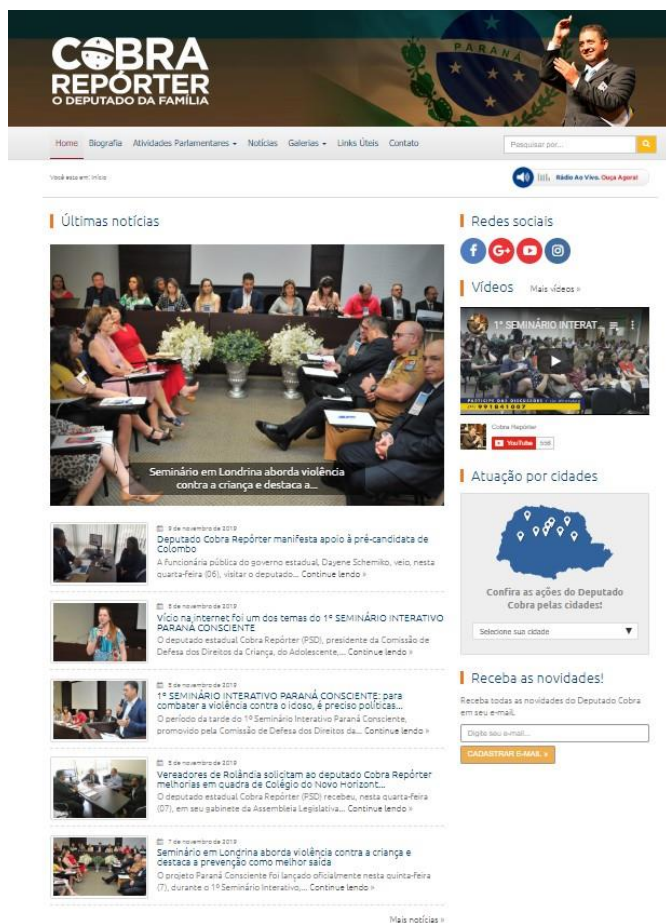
COBRA REPÓRTER
O DEPUTADO DA FAMÍLIA

PARANÁ

Home Biografia Atividades Parlamentares Notícias Galerias Links Úteis Contato

Pesquisar por...

Você está em: Início

Rádio Ao Vivo. Ouça Agora!

Últimas notícias

Seminário em Londrina aborda violência contra a criança e destaca a...

9 de novembro de 2019
Deputado Cobra Repórter manifesta apoio à pré-candidata de Colombo
A funcionária pública do governo estadual, Dayene Schemiko, veio, nesta quarta-feira (06), visitar o deputado... Continue lendo »

8 de novembro de 2019
Vício na internet foi um dos temas do 1º SEMINÁRIO INTERATIVO PARANÁ CONSCIENTE
O deputado estadual Cobra Repórter (PSD), presidente da Comissão de Defesa dos Direitos da Criança, do Adolescente,... Continue lendo »

8 de novembro de 2019
1º SEMINÁRIO INTERATIVO PARANÁ CONSCIENTE: para combater a violência contra o idoso, é preciso políticas...
O período da tarde do 1º Seminário Interativo Paraná Consciente, promovido pela Comissão de Defesa dos Direitos da... Continue lendo »

8 de novembro de 2019
Vereadores de Rolândia solicitam ao deputado Cobra Repórter melhorias em quadra de Colégio do Novo Horizont...
O deputado estadual Cobra Repórter (PSD) recebeu, nesta quarta-feira (07), em seu gabinete da Assembleia Legislativa,... Continue lendo »

7 de novembro de 2019
Seminário em Londrina aborda violência contra a criança e destaca a prevenção como melhor saída
O projeto Paraná Consciente foi lançado oficialmente nesta quinta-feira (7), durante o 1º Seminário Interativo,... Continue lendo »

Mais notícias »

Redes sociais

Vídeos Mais vídeos »

1º SEMINÁRIO INTERAT...

Cobra Repórter
YouTube 508

Atuação por cidades

Confira as ações do Deputado Cobra pelas cidades!

Selecione sua cidade

Receba as novidades!

Receba todas as novidades do Deputado Cobra em seu e-mail.

Digite seu e-mail...

CADASTRAR E-MAIL »